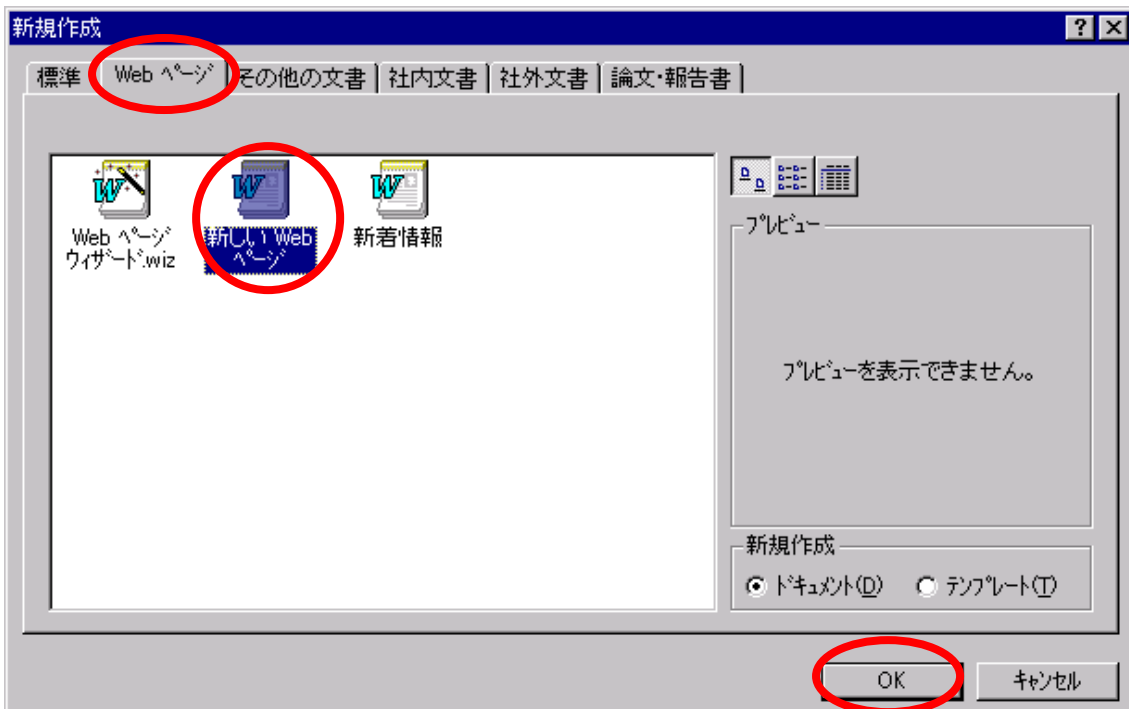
新規作成

?

標準 | Web ページ | その他の文書 | 社内文書 | 社外文書 | 論文・報告書

Web ページ ウィザード.wiz

新しい Web ページ

新着情報

プレビュー

プレビューを表示できません。

新規作成

ドキュメント(D)

テンプレート(T)

OK

キャンセル